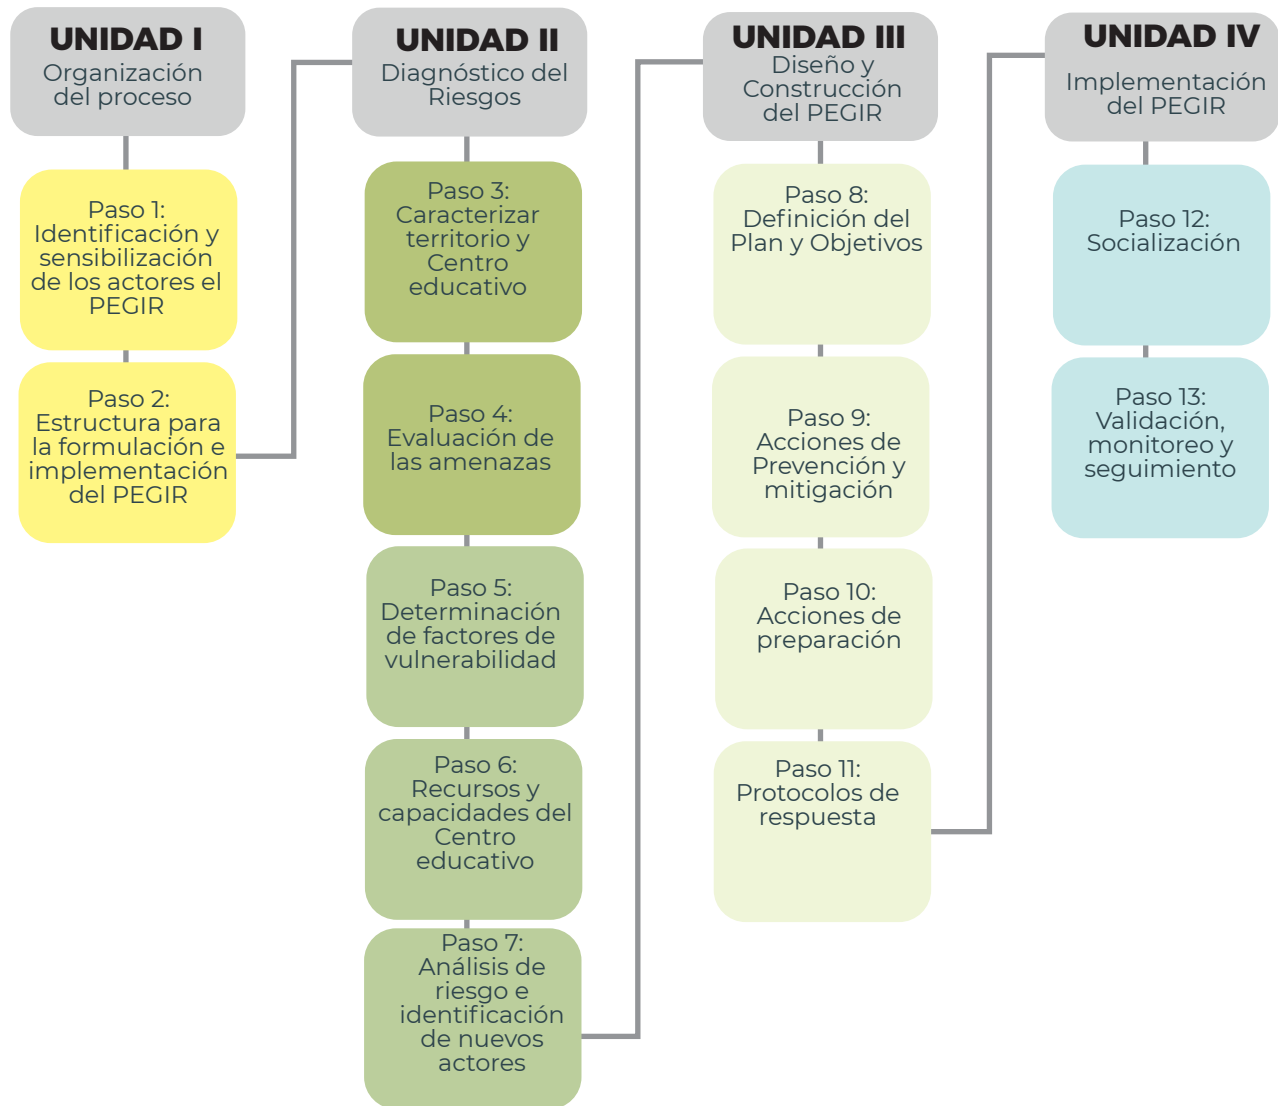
UNIDAD I
Organización del proceso

Paso 1: Identificación y sensibilización de los actores el PEGIR

Paso 2: Estructura para la formulación e implementación del PEGIR

UNIDAD II
Diagnóstico del Riesgos

Paso 3: Caracterizar territorio y Centro educativo

Paso 4: Evaluación de las amenazas

Paso 5: Determinación de factores de vulnerabilidad

Paso 6: Recursos y capacidades del Centro educativo

Paso 7: Análisis de riesgo e identificación de nuevos actores

UNIDAD III
Diseño y Construcción del PEGIR

Paso 8: Definición del Plan y Objetivos

Paso 9: Acciones de Prevención y mitigación

Paso 10: Acciones de preparación

Paso 11: Protocolos de respuesta

UNIDAD IV
Implementación del PEGIR

Paso 12: Socialización

Paso 13: Validación, monitoreo y seguimiento